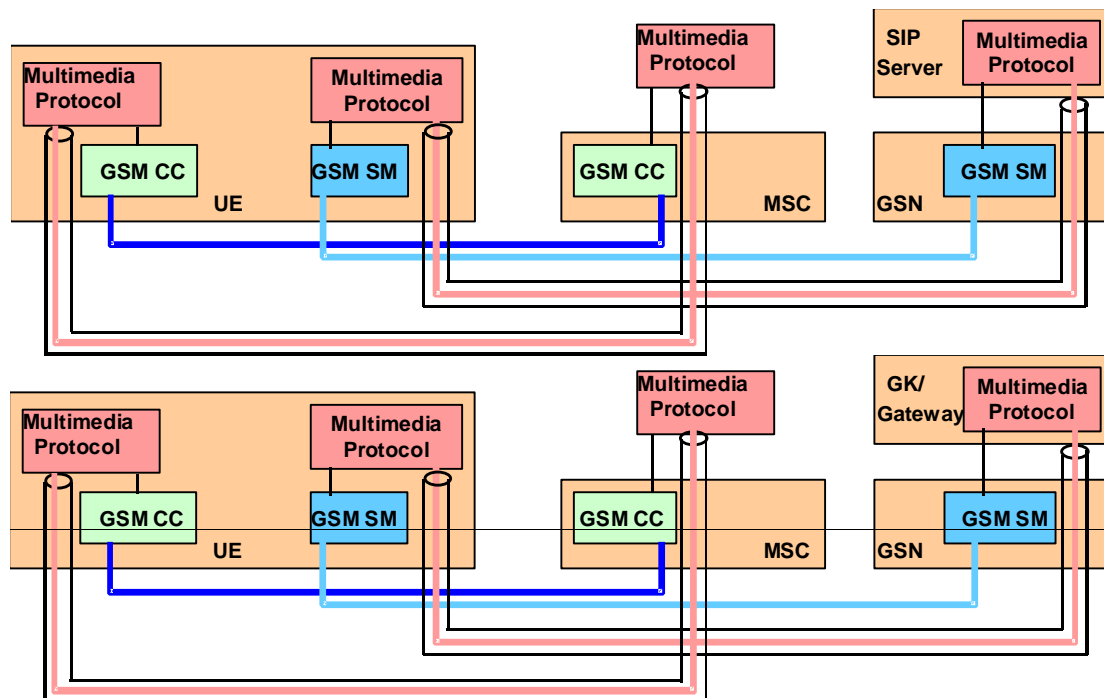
Multimedia Protocol

Multimedia Protocol

Multimedia Protocol

SIP Server

Multimedia Protocol

GSM CC

GSM SM

UE

GSM CC

MSC

GSN

GSM SM

Multimedia Protocol

Multimedia Protocol

Multimedia Protocol

GK/ Gateway

Multimedia Protocol

GSM CC

GSM SM

UE

GSM CC

MSC

GSN

GSM SM